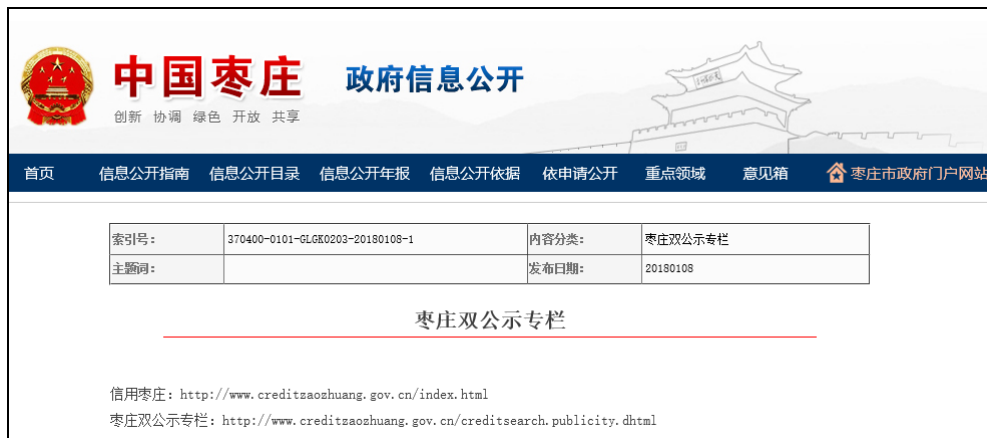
中国枣庄 政府信息公开
创新 协调 绿色 开放 共享

首页 信息公开指南 信息公开目录 信息公开年报 信息公开依据 依申请公开 重点领域 意见箱 枣庄市政府门户网站

| 索引号: | 370400-0101-GLGK0203-20180108-1 | 内容分类: | 枣庄双公示专栏 |
|---|---|---|---|
| 主题词: | | 发布日期: | 20180108 |

枣庄双公示专栏

信用枣庄: http://www.creditzaozhuang.gov.cn/index.html
枣庄双公示专栏: http://www.creditzaozhuang.gov.cn/creditsearch.publicity.dhtml